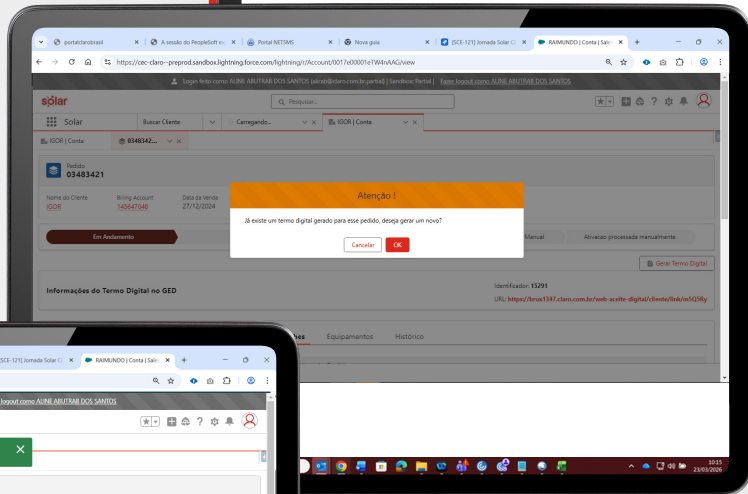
portalclarobrasil
A sessão do PeopleSoft e...
Portal NETSMS
Nova guia
[SCE-121] Jornada Solar C...
RAIMUNDO | Conta | Sale...
https://cec-claro--preprod.sandbox.lightning.force.com/lightning/r/Account/0017e00001eTW4nAAG/view
Logged in as AUNE ABUTRAB DOS SANTOS (alnab@claro.com.br.partial) | Sandbox: Partial | Fazer logout como AUNE ABUTRAB DOS SANTOS
solar
Pesquisar...
Solar
Buscar Cliente
Carregando...
IGOR | Conta
IGOR | Conta
03483421...
Pedido
03483421
Nome do Cliente
IGOR
Billing Account
145647046
Data da Venda
27/12/2024
Em Andamento
Manual
Ativacao processada manualmente
Gerar Termo Digital
Informações do Termo Digital no GED
Identificador: 15291
URL: https://bnsa1347.claro.com.br/web-aceite-digital/cliente/link/m5Q5Ry
Equipamentos
Histórico
Atenção !
Já existe um termo digital gerado para esse pedido, deseja gerar um novo?
Cancelar
OK
[SCE-121] Jornada Solar C...
RAIMUNDO | Conta | Sale...
logout como AUNE ABUTRAB DOS SANTOS
10:15
23/03/2026